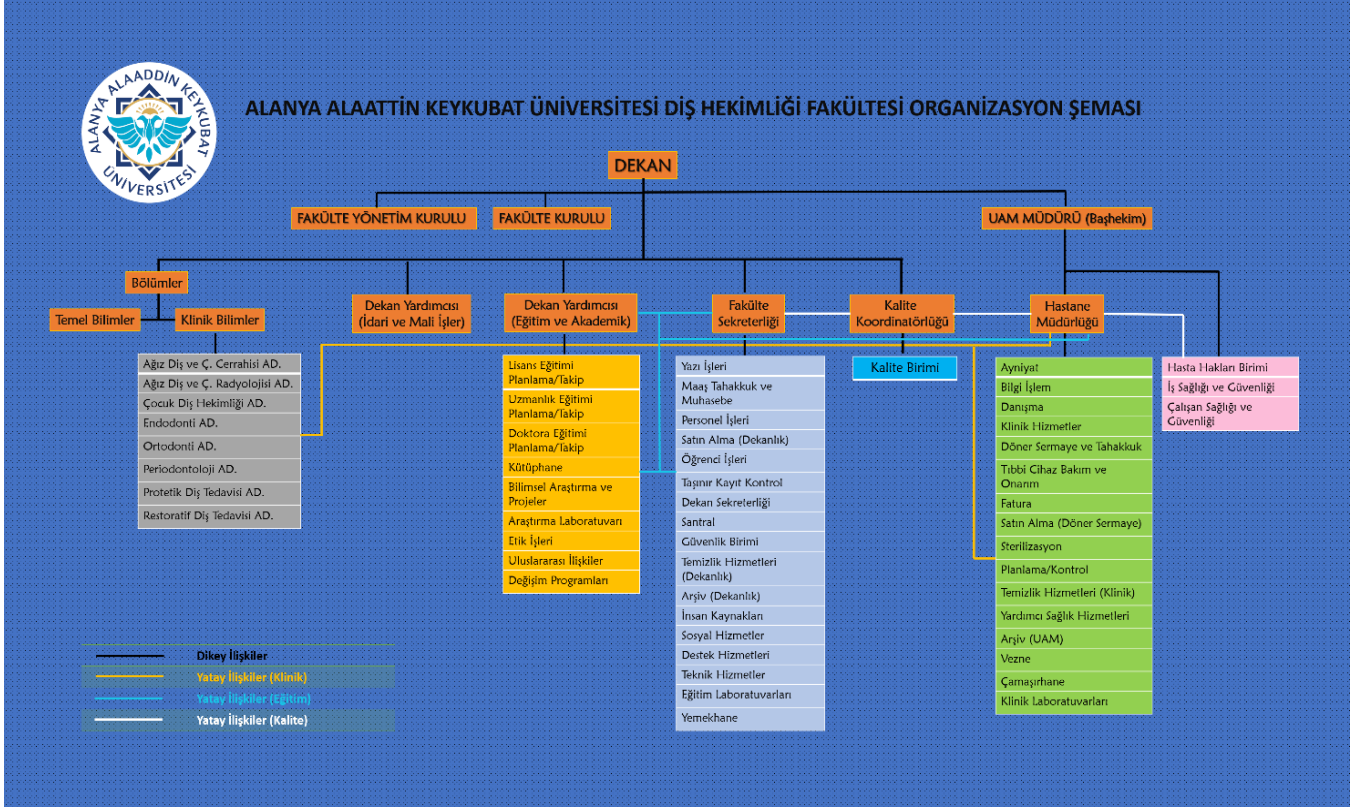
ALANYA ALADDIN KEYKUBAT ÜNİVERSİTESİ

ALANYA ALAATTİN KEYKUBAT ÜNİVERSİTESİ DİŞ HEKİMLİĞİ FAKÜLTESİ ORGANİZASYON ŞEMASI

DEKAN

FAKÜLTE YÖNETİM KURULU
FAKÜLTE KURULU
UAM MÜDÜRÜ (Başhekim)

Bölümler
Temel Bilimler
Klinik Bilimler

Ağız Diş ve Ç. Cerrahisi AD.
Ağız Diş ve Ç. Radyolojisi AD.
Çocuk Diş Hekimliği AD.
Endodonti AD.
Ortodonti AD.
Periodontoloji AD.
Protetik Diş Tedavisi AD.
Restoratif Diş Tedavisi AD.

Dekan Yardımcısı (İdari ve Mali İşler)

Dekan Yardımcısı (Eğitim ve Akademik)

Lisans Eğitimi Planlama/Takip
Uzmanlık Eğitimi Planlama/Takip
Doktora Eğitimi Planlama/Takip
Kütüphane
Bilimsel Araştırma ve Projeler
Araştırma Laboratuvarı
Etik İşleri
Uluslararası İlişkiler
Değişim Programları

Fakülte Sekreterliği

Yazı İşleri
Maaş Tahakkuk ve Muhasebe
Personel İşleri
Satın Alma (Dekanlık)
Öğrenci İşleri
Taşınır Kayıt Kontrol
Dekan Sekreterliği
Santral
Güvenlik Birimi
Temizlik Hizmetleri (Dekanlık)
Arşiv (Dekanlık)
İnsan Kaynakları
Sosyal Hizmetler
Destek Hizmetleri
Teknik Hizmetler
Eğitim Laboratuvarları
Yemekhane

Kalite Koordinatörlüğü
Kalite Birimi

Hastane Müdürlüğü

Ayniyat
Bilgi İşlem
Danışma
Klinik Hizmetler
Döner Sermaye ve Tahakkuk
Tıbbi Cihaz Bakım ve Onarım
Fatura
Satın Alma (Döner Sermaye)
Sterilizasyon
Planlama/Kontrol
Temizlik Hizmetleri (Klinik)
Yardımcı Sağlık Hizmetleri
Arşiv (UAM)
Vezne
Çamaşırhane
Klinik Laboratuvarları

Hasta Hakları Birimi
İş Sağlığı ve Güvenliği
Çalışan Sağlığı ve Güvenliği

Dikey İlişkiler
Yatay İlişkiler (Klinik)
Yatay İlişkiler (Eğitim)
Yatay İlişkiler (Kalite)